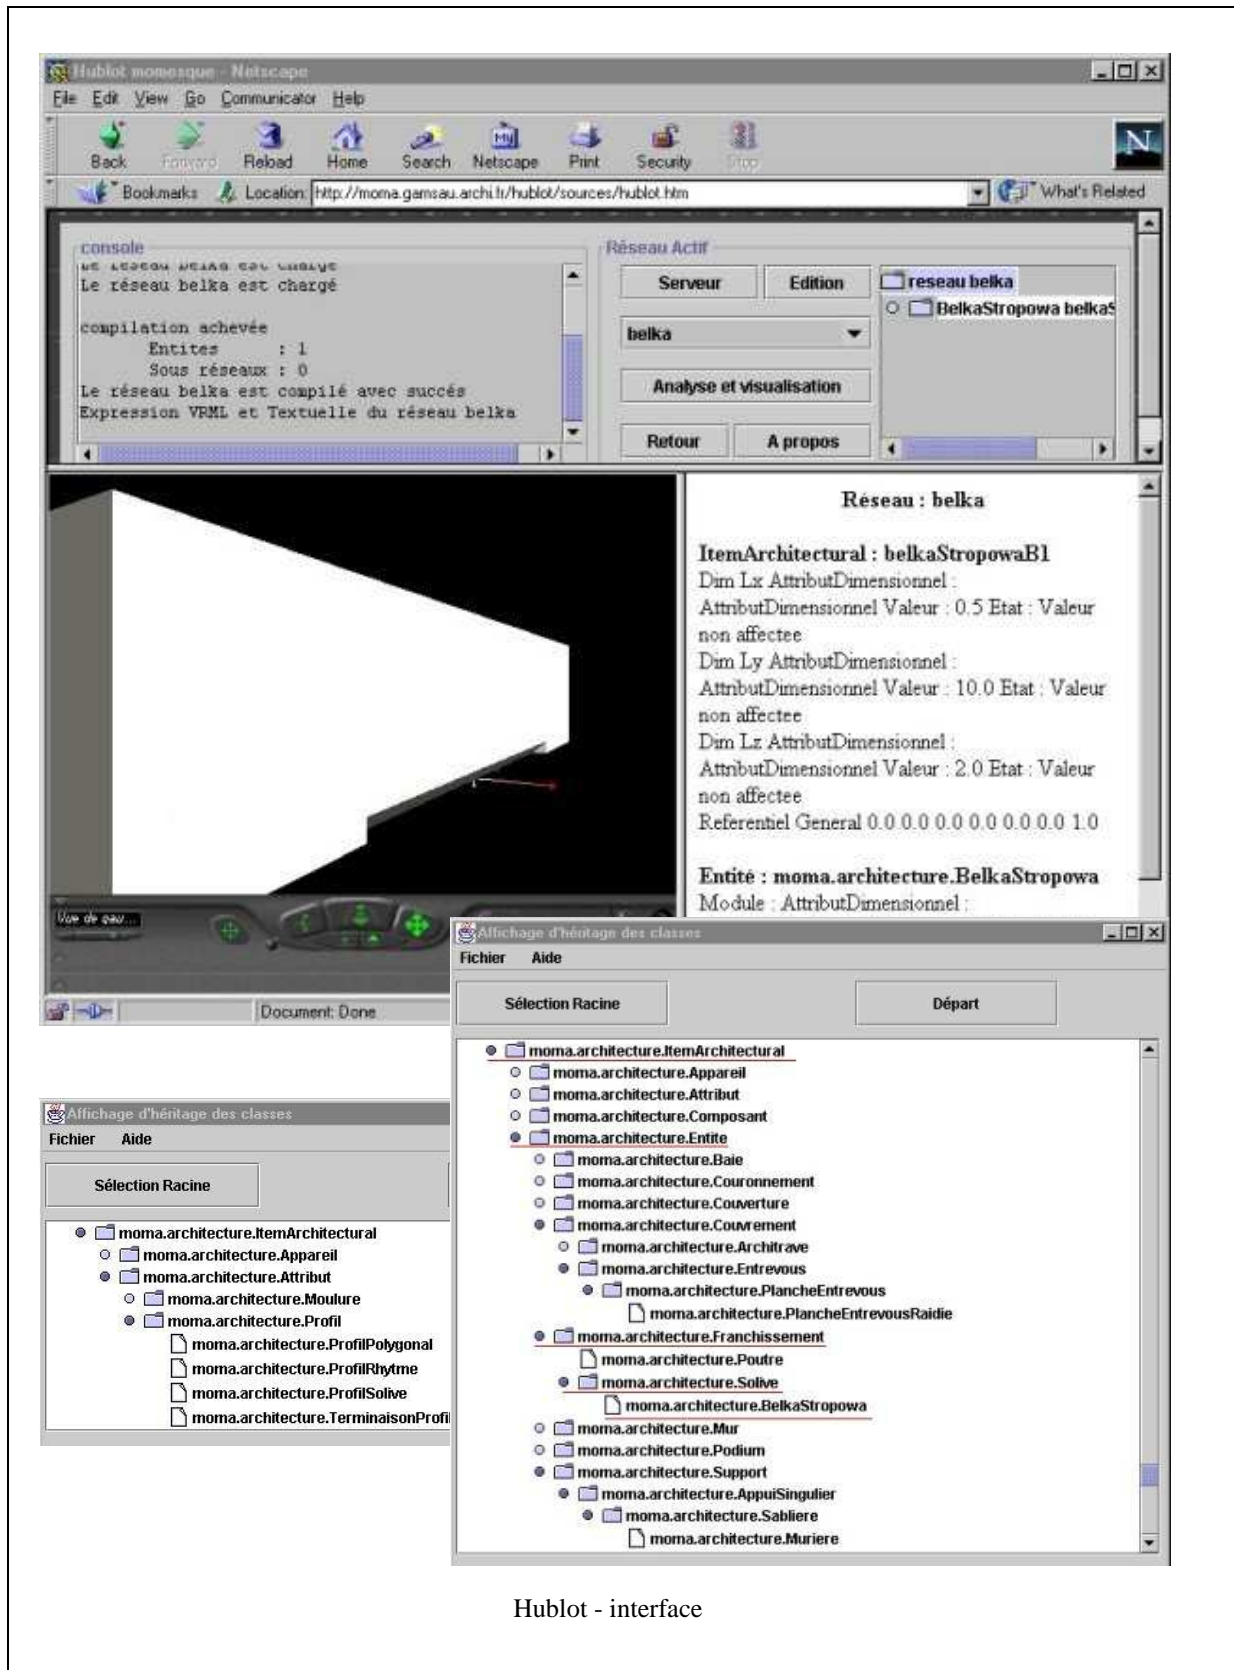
Hublot momesque - Netscape

File Edit View Go Communicator Help

Back Forward Reload Home Search Netscape Print Security Stop

Bookmarks Location: http://moma.gamsau.archi.fr/hublot/sources/hublot.htm What's Related

console

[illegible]
Le réseau belka est chargé

compilation achevée
Entites : 1
Sous réseaux : 0
Le réseau belka est compilé avec succés
Expression VRML et Textuelle du réseau belka

Réseau Actif

Serveur Edition

belka

Analyse et visualisation

Retour A propos

reseau belka
BelkaStropowa belka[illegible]

Réseau : belka

ItemArchitectural : belkaStropowaB1
Dim Lx AttributDimensionnel :
AttributDimensionnel Valeur : 0.5 Etat : Valeur non affectee
Dim Ly AttributDimensionnel :
AttributDimensionnel Valeur : 10.0 Etat : Valeur non affectee
Dim Lz AttributDimensionnel :
AttributDimensionnel Valeur : 2.0 Etat : Valeur non affectee
Referentiel General 0.0 0.0 0 0.0 0.0 0.0 0.0 1.0

Entité : moma.architecture.BelkaStropowa
Module : AttributDimensionnel :

Vue de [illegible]

Document: Done

Affichage d'héritage des classes

Fichier Aide

Sélection Racine Départ

moma.architecture.ItemArchitectural
moma.architecture.Appareil
moma.architecture.Attribut
moma.architecture.Composant
moma.architecture.Entite
moma.architecture.Baie
moma.architecture.Couronnement
moma.architecture.Couverture
moma.architecture.Couvrement
moma.architecture.Architrave
moma.architecture.Entrevous
moma.architecture.PlancheEntrevous
moma.architecture.PlancheEntrevousRaidie
moma.architecture.Franchissement
moma.architecture.Poutre
moma.architecture.Solive
moma.architecture.BelkaStropowa
moma.architecture.Mur
moma.architecture.Podium
moma.architecture.Support
moma.architecture.AppuiSingulier
moma.architecture.Sabliere
moma.architecture.Muriere

Affichage d'héritage des classes

Fichier Aide

Sélection Racine

moma.architecture.ItemArchitectural
moma.architecture.Appareil
moma.architecture.Attribut
moma.architecture.Moulure
moma.architecture.Profil
moma.architecture.ProfilPolygonal
moma.architecture.ProfilRhytme
moma.architecture.ProfilSolive
moma.architecture.TerminaisonProfil

Hublot - interface